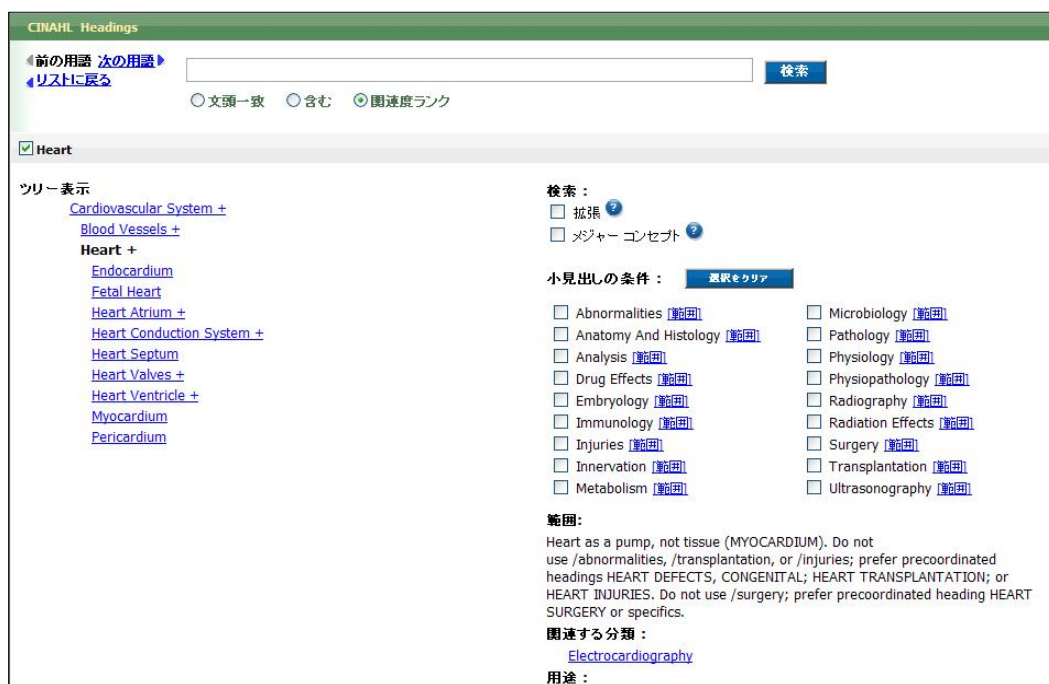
CINAHL Headings

前の用語 次の用語
リストに戻る

検索

○文頭一致 ○含む ⦿関連度ランク

Heart

ツリー表示
Cardiovascular System +
Blood Vessels +
Heart +
Endocardium
Fetal Heart
Heart Atrium +
Heart Conduction System +
Heart Septum
Heart Valves +
Heart Ventricle +
Myocardium
Pericardium

検索：
拡張
メジャー コンセプト

小見出しの条件： 選択をクリア

Abnormalities [範囲]
Anatomy And Histology [範囲]
Analysis [範囲]
Drug Effects [範囲]
Embryology [範囲]
Immunology [範囲]
Injuries [範囲]
Innervation [範囲]
Metabolism [範囲]

Microbiology [範囲]
Pathology [範囲]
Physiology [範囲]
Physiopathology [範囲]
Radiography [範囲]
Radiation Effects [範囲]
Surgery [範囲]
Transplantation [範囲]
Ultrasonography [範囲]

範囲:
Heart as a pump, not tissue (MYOCARDIUM). Do not use /abnormalities, /transplantation, or /injuries; prefer precoordinated headings HEART DEFECTS, CONGENITAL; HEART TRANSPLANTATION; or HEART INJURIES. Do not use /surgery; prefer precoordinated heading HEART SURGERY or specifics.

関連する分類：
Electrocardiography

用途：